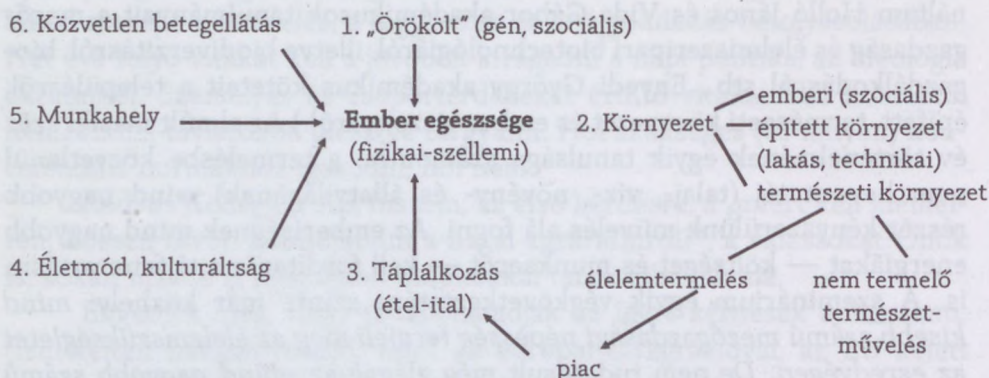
6. Közvetlen betegellátás

1. „Örökölt" (gén, szociális)

5. Munkahely

Ember egészsége
(fizikai-szellemi)

2. Környezet

emberi (szociális)
épített környezet
(lakás, technikai)
természeti környezet

4. Életmód, kulturáltság

3. Táplálkozás
(étel-ital)

élelemtermelés

nem termelő
természetművelés

piac